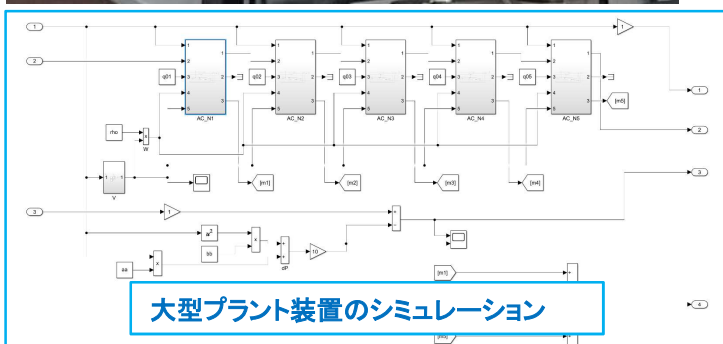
1
2
q01
1
2
3
4
5
1
2
AC_N1
q02
1
2
3
4
5
1
2
AC_N2
q03
1
2
3
4
5
1
2
AC_N3
q04
1
2
3
4
5
1
2
AC_N4
q05
1
2
3
4
5
1
2
AC_N5
1
[m5]
1
2
rho
W
1
V
[m1]
[m2]
[m3]
[m4]
3
3
1
$a^2$
bb
aa
dP
10
[m1]
4
大型プラント装置のシミュレーション
[m3]